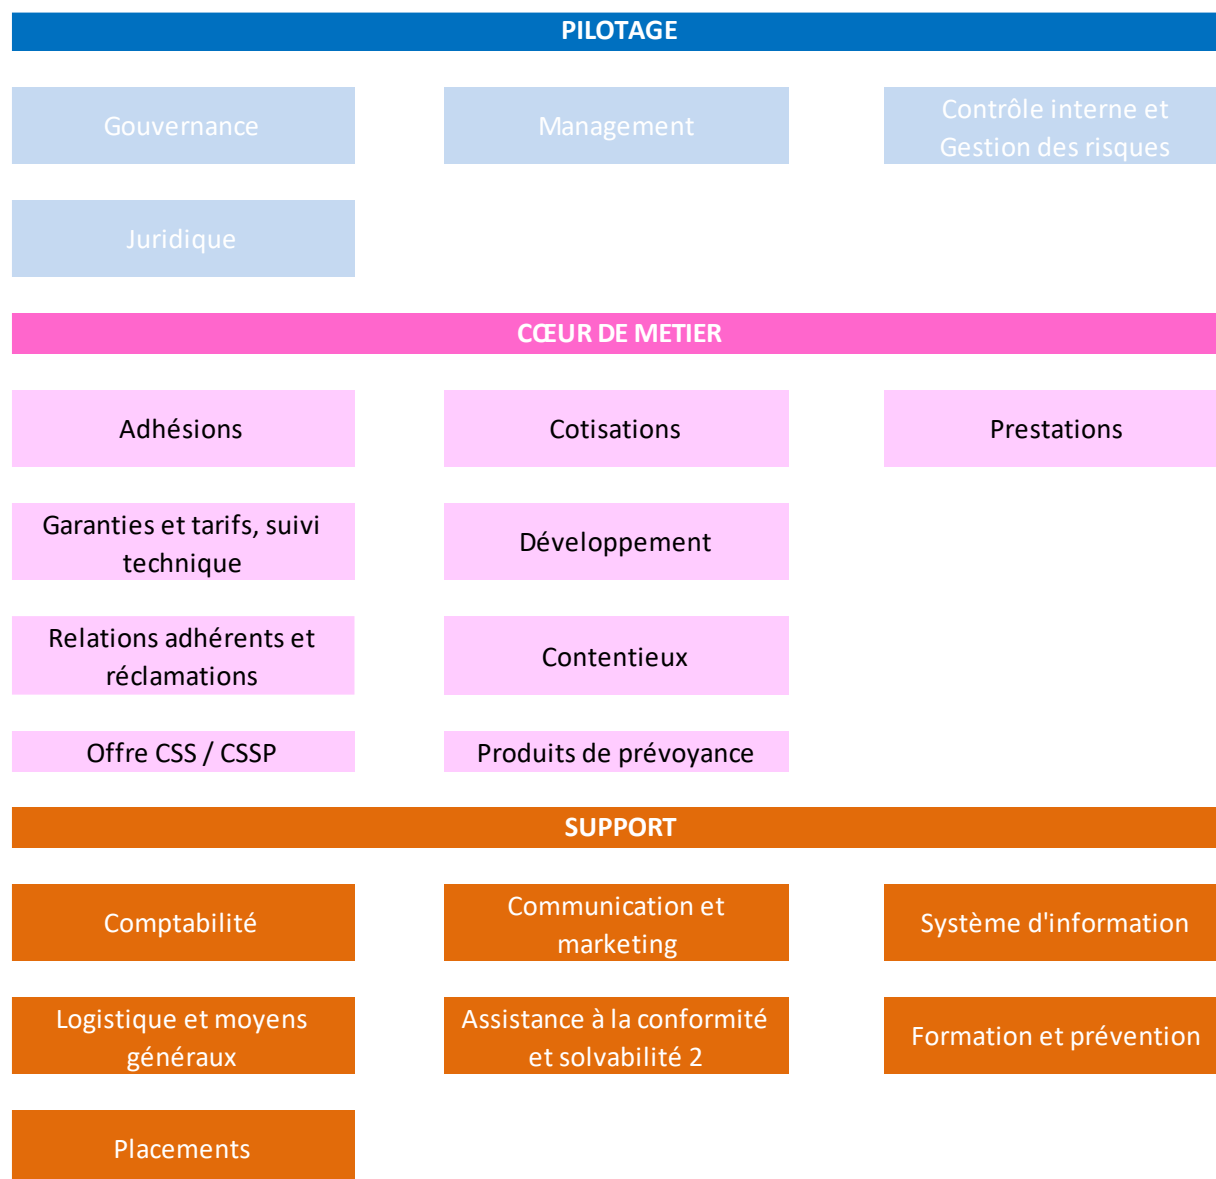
PILOTAGE

Gouvernance

Management

Contrôle interne et Gestion des risques

Juridique

CŒUR DE METIER

Adhésions

Cotisations

Prestations

Garanties et tarifs, suivi technique

Développement

Relations adhérents et réclamations

Contentieux

Offre CSS / CSSP

Produits de prévoyance

SUPPORT

Comptabilité

Communication et marketing

Système d'information

Logistique et moyens généraux

Assistance à la conformité et solvabilité 2

Formation et prévention

Placements